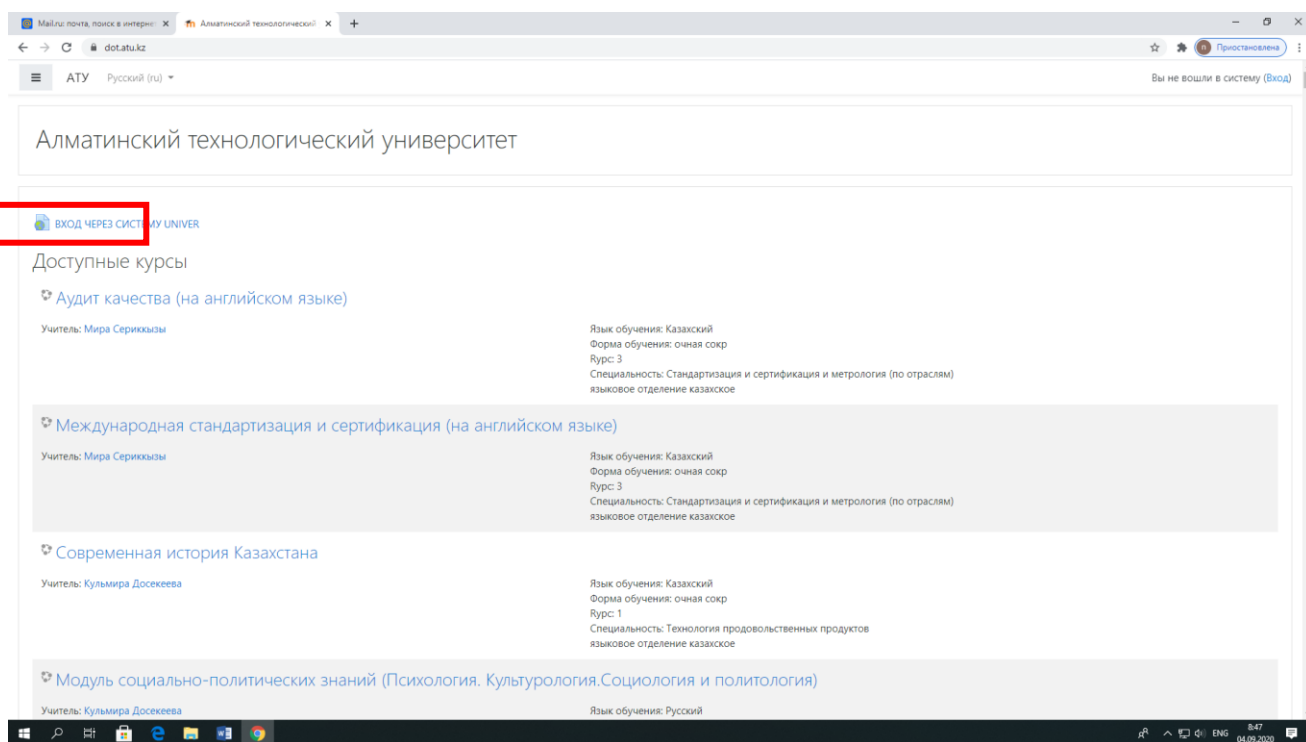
Mail.ru: почта, поиск в интерне × | Алматинский технологический × | +

dot.atu.kz

Приостановлена

АТУ Русский (ru)

Вы не вошли в систему (Вход)

Алматинский технологический университет

ВХОД ЧЕРЕЗ СИСТЕМУ UNIVER

Доступные курсы

Аудит качества (на английском языке)

Учитель: Мира Сериккызы

Язык обучения: Казахский
Форма обучения: очная сокр
Курс: 3
Специальность: Стандартизация и сертификация и метрология (по отраслям)
языковое отделение казахское

Международная стандартизация и сертификация (на английском языке)

Учитель: Мира Сериккызы

Язык обучения: Казахский
Форма обучения: очная сокр
Курс: 3
Специальность: Стандартизация и сертификация и метрология (по отраслям)
языковое отделение казахское

Современная история Казахстана

Учитель: Кульмира Досекеева

Язык обучения: Казахский
Форма обучения: очная сокр
Курс: 1
Специальность: Технология продовольственных продуктов
языковое отделение казахское

Модуль социально-политических знаний (Психология. Культурология.Социология и политология)

Учитель: Кульмира Досекеева

Язык обучения: Русский

ENG 8:47 04.09.2020